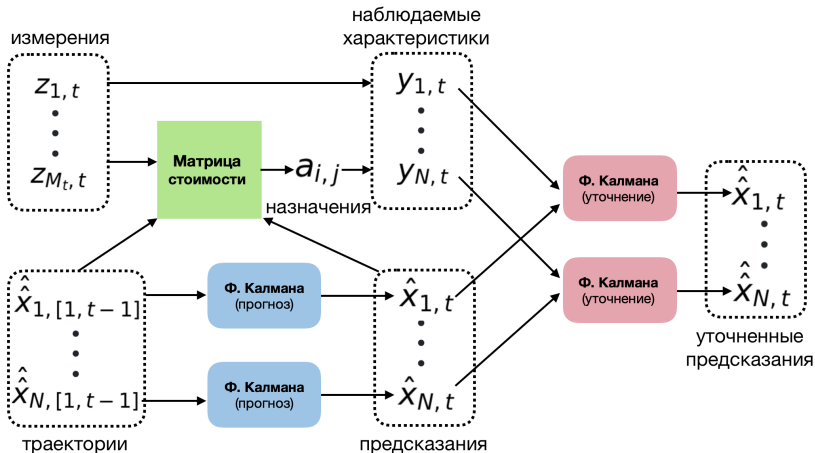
измерения

$z_{1,t}$
$z_{M_t,t}$

наблюдаемые характеристики

$y_{1,t}$
$y_{N,t}$

Матрица стоимости

$a_{i,j}$

назначения

траектории

$\hat{x}_{1,[1,t-1]}$
$\hat{x}_{N,[1,t-1]}$

Ф. Калмана (прогноз)

Ф. Калмана (прогноз)

$\hat{x}_{1,t}$
$\hat{x}_{N,t}$

предсказания

Ф. Калмана (уточнение)

Ф. Калмана (уточнение)

$\hat{\hat{x}}_{1,t}$
$\hat{\hat{x}}_{N,t}$

уточненные предсказания